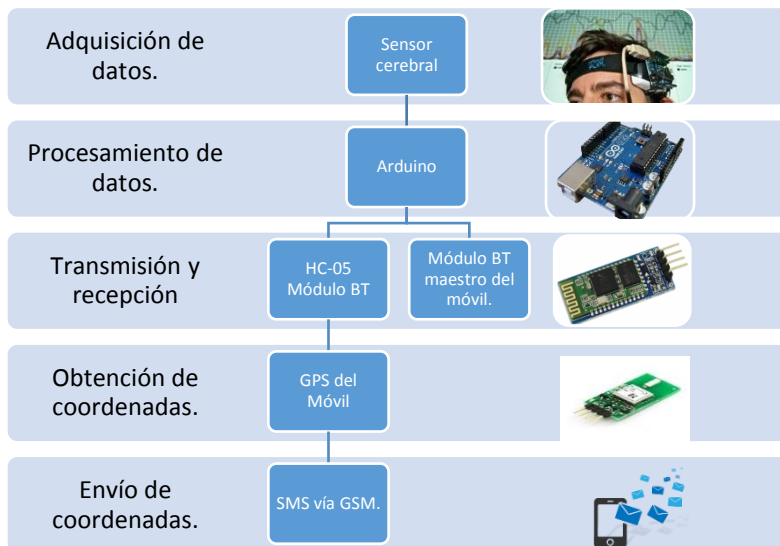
Adquisición de datos.

Sensor cerebral

Procesamiento de datos.

Arduino

Transmisión y recepción

HC-05 Módulo BT

Módulo BT maestro del móvil.

Obtención de coordenadas.

GPS del Móvil

Envío de coordenadas.

SMS vía GSM.